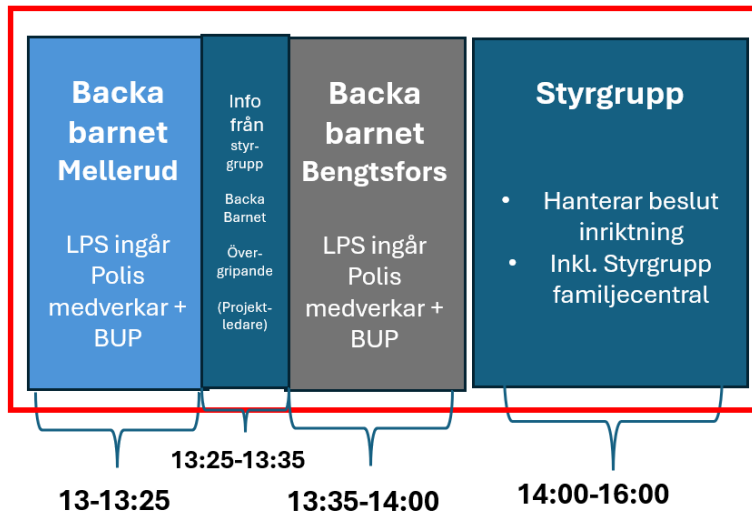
Backa barnet Mellerud

LPS ingår Polis medverkar + BUP

Info från styrgrupp

Backa Barnet

Övergripande

(Projektledare)

Backa barnet Bengtsfors

LPS ingår Polis medverkar + BUP

Styrgrupp

• Hanterar beslut inriktning
• Inkl. Styrgrupp familjecentral

13-13:25

13:25-13:35

13:35-14:00

14:00-16:00